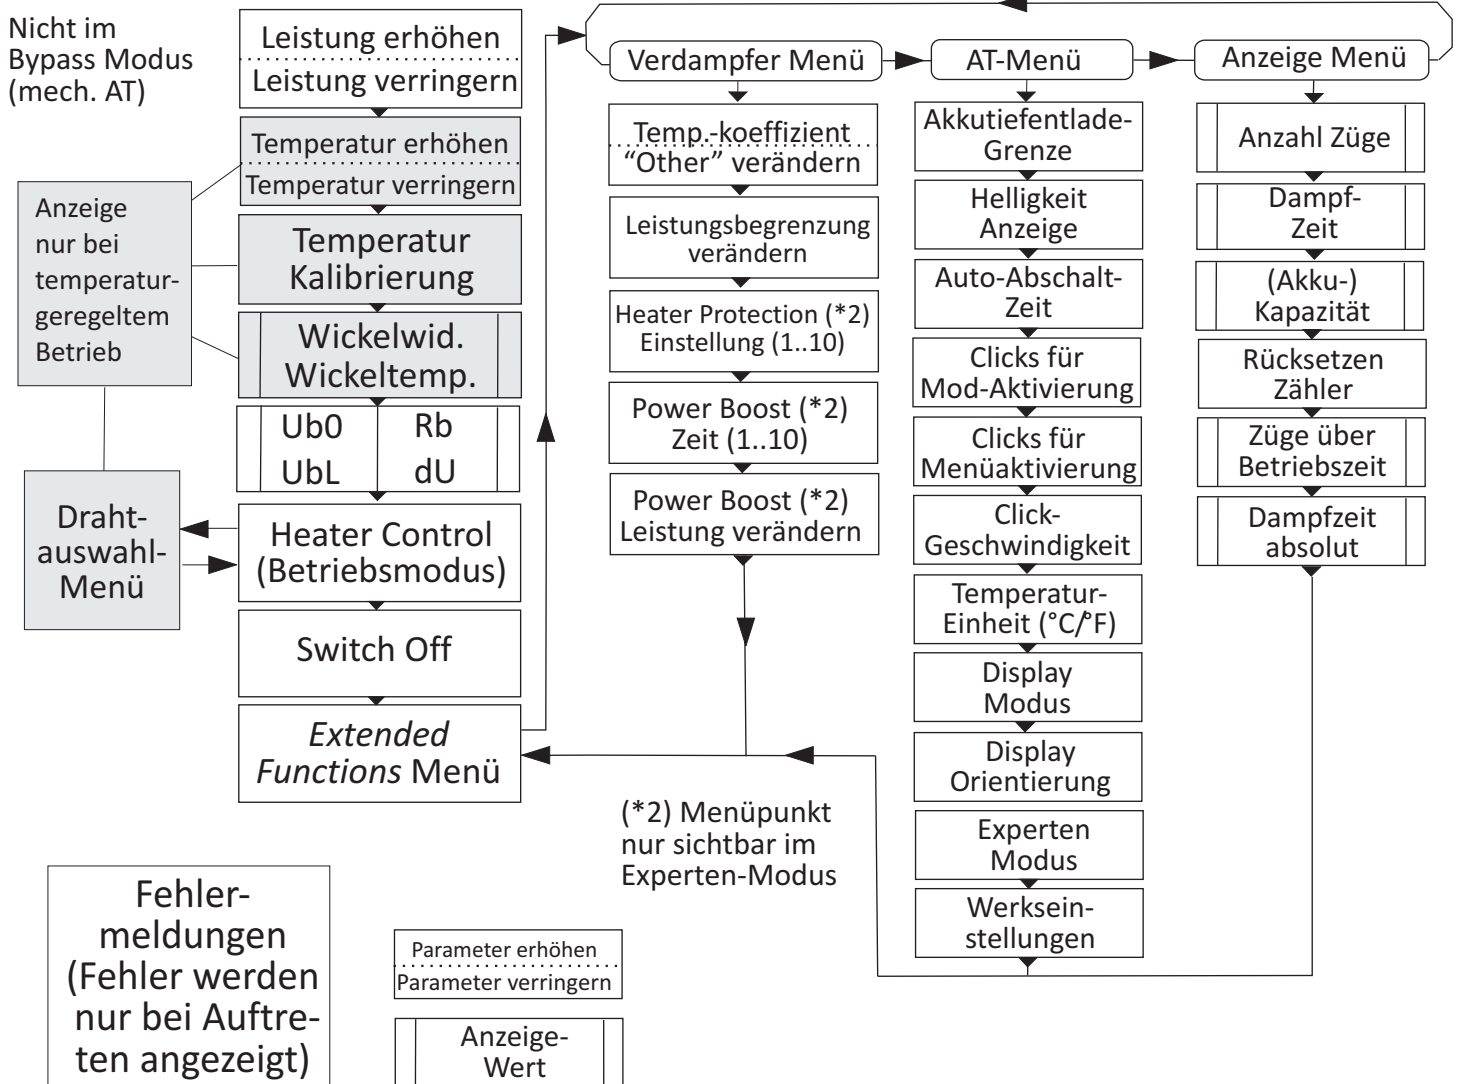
Nicht im Bypass Modus (mech. AT)

Leistung erhöhen
Leistung verringern

Temperatur erhöhen
Temperatur verringern

Anzeige nur bei temperaturgeregeltem Betrieb

Temperatur Kalibrierung

Wickelwid. Wickeltemp.

| Ub0 | Rb |
|---|---|
| UbL | dU |

Drahtauswahl-Menü

Heater Control (Betriebsmodus)

Switch Off

*Extended Functions* Menü

Verdampfer Menü

Temp.-koeffizient
"Other" verändern

Leistungsbegrenzung verändern

Heater Protection (*2) Einstellung (1..10)

Power Boost (*2) Zeit (1..10)

Power Boost (*2) Leistung verändern

AT-Menü

Akkutiefentlade-Grenze

Helligkeit Anzeige

Auto-Abschalt-Zeit

Clicks für Mod-Aktivierung

Clicks für Menüaktivierung

Click-Geschwindigkeit

Temperatur-Einheit (°C/°F)

Display Modus

Display Orientierung

Experten Modus

Werkseinstellungen

Anzeige Menü

Anzahl Züge

Dampf-Zeit

(Akku-) Kapazität

Rücksetzen Zähler

Züge über Betriebszeit

Dampfzeit absolut

(*2) Menüpunkt nur sichtbar im Experten-Modus

Fehlermeldungen (Fehler werden nur bei Auftreten angezeigt)

Parameter erhöhen
Parameter verringern

Anzeige-Wert